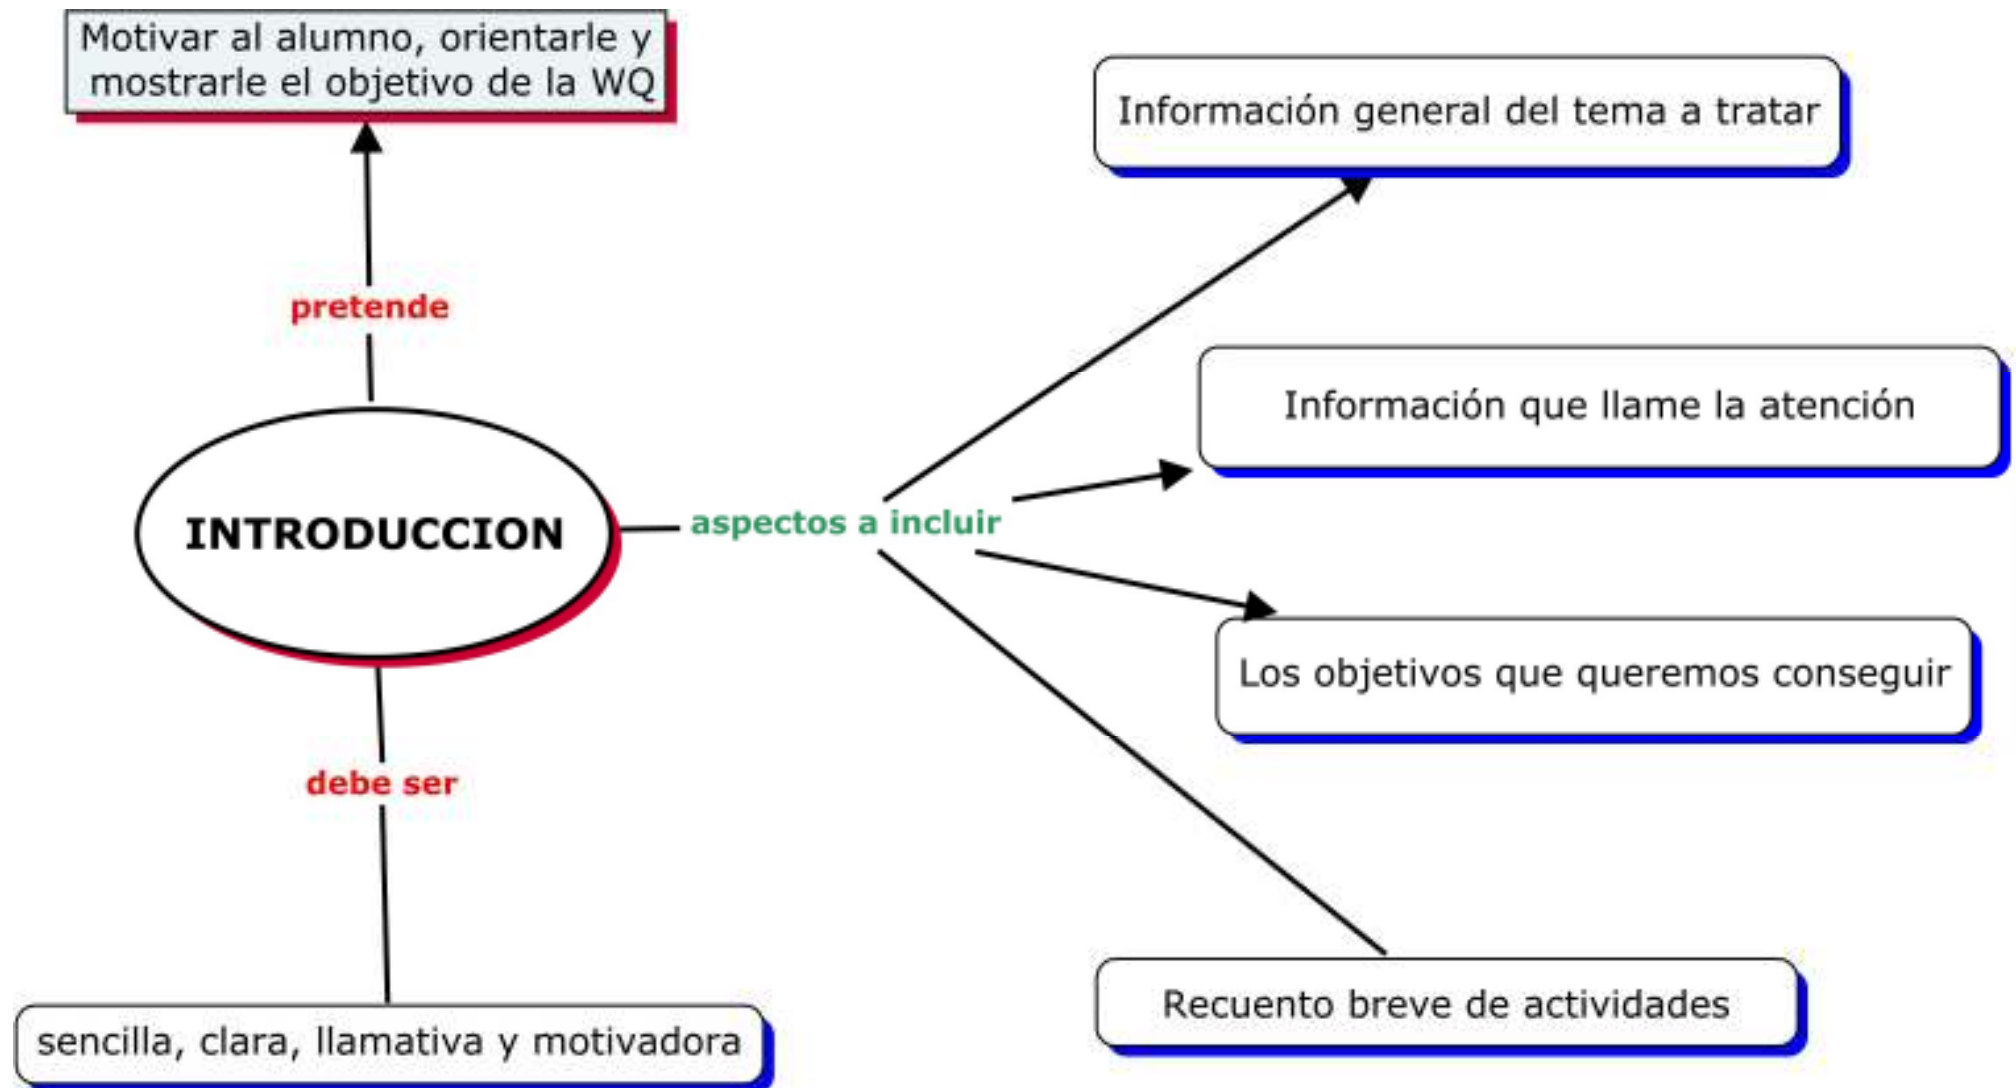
Motivar al alumno, orientarle y mostrarle el objetivo de la WQ

pretende

INTRODUCCION

debe ser

sencilla, clara, llamativa y motivadora

aspectos a incluir

Información general del tema a tratar

Información que llame la atención

Los objetivos que queremos conseguir

Recuento breve de actividades